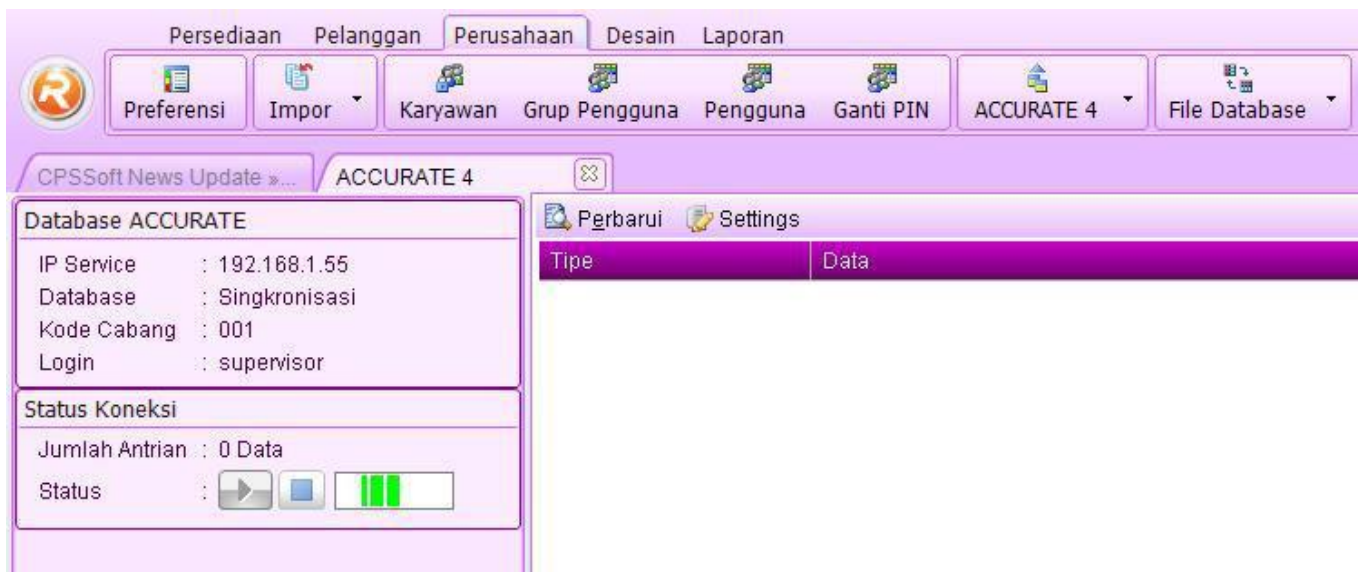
Persediaan Pelanggan Perusahaan Desain Laporan

Preferensi Impor Karyawan Grup Pengguna Pengguna Ganti PIN ACCURATE 4 File Database

CPSSoft News Update »... ACCURATE 4

Database ACCURATE

IP Service : 192.168.1.55
Database : Singkronisasi
Kode Cabang : 001
Login : supervisor

Status Koneksi

Jumlah Antrian : 0 Data
Status :

Perbarui Settings

| Tipe | Data |
|---|---|